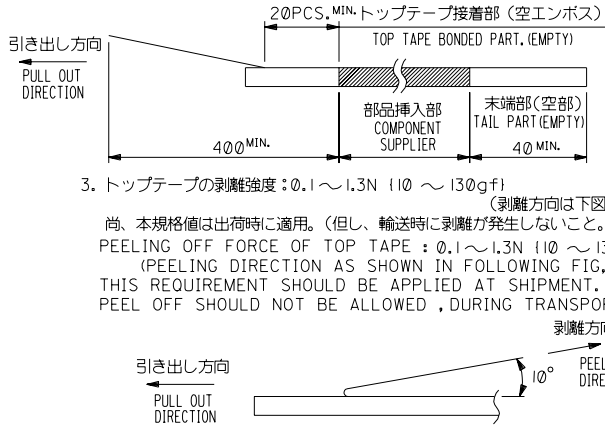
20PCS.$^{MIN.}$トップテープ接着部（空エンボス）
TOP TAPE BONDED PART.(EMPTY)

引き出し方向
PULL OUT DIRECTION

部品挿入部
COMPONENT SUPPLIER

末端部(空部)
TAIL PART(EMPTY)

400$^{MIN.}$

40$^{MIN.}$

3. トップテープの剥離強度：0.1 ～ 1.3N {10 ～ 130gf}
（剥離方向は下図
尚、本規格値は出荷時に適用。（但し、輸送時に剥離が発生しないこと。
PEELING OFF FORCE OF TOP TAPE : 0.1 ～ 1.3N {10 ～ 1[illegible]
(PEELING DIRECTION AS SHOWN IN FOLLOWING FIG.
THIS REQUIREMENT SHOULD BE APPLIED AT SHIPMENT.
PEEL OFF SHOULD NOT BE ALLOWED , DURING TRANSPO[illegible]

剥離方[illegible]

引き出し方向
PULL OUT DIRECTION

10°

PEEL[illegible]
DIRE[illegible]